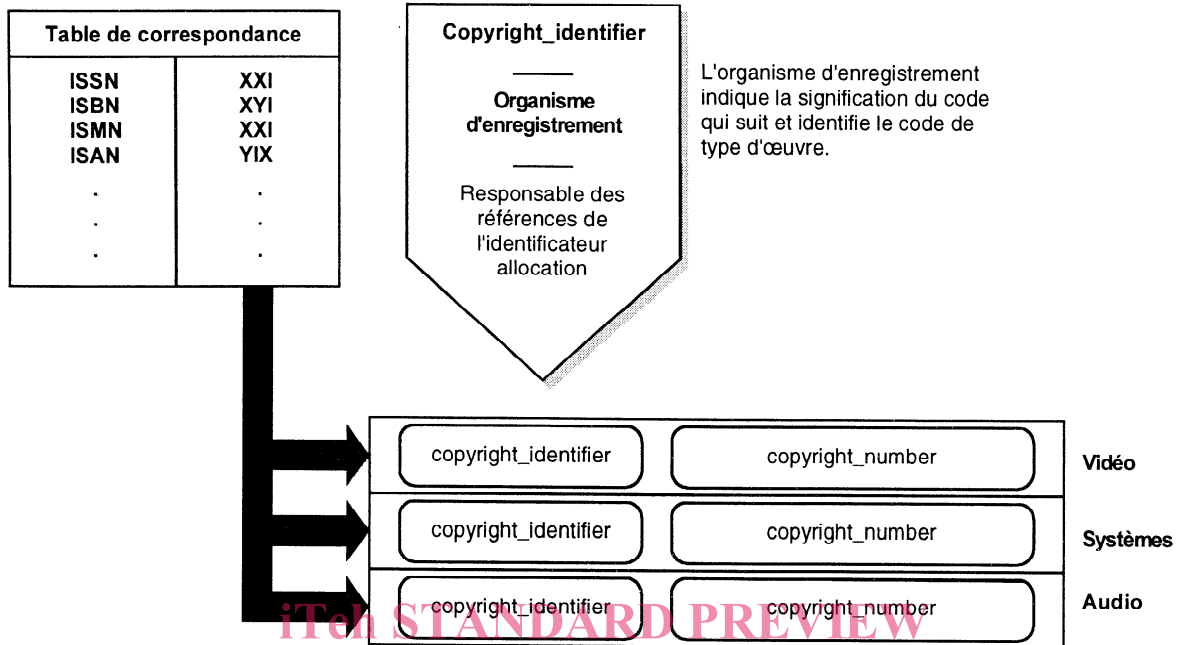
Table de correspondance

| ISSN | XXI |
|---|---|
| ISBN | XYI |
| ISMN | XXI |
| ISAN | YIX |
| . | . |
| . | . |
| . | . |

Copyright_identifier

Organisme d'enregistrement

Responsable des références de l'identificateur allocation

L'organisme d'enregistrement indique la signification du code qui suit et identifie le code de type d'œuvre.

copyright_identifier copyright_number Vidéo

copyright_identifier copyright_number Systèmes

copyright_identifier copyright_number Audio

iTeh STANDARD PREVIEW